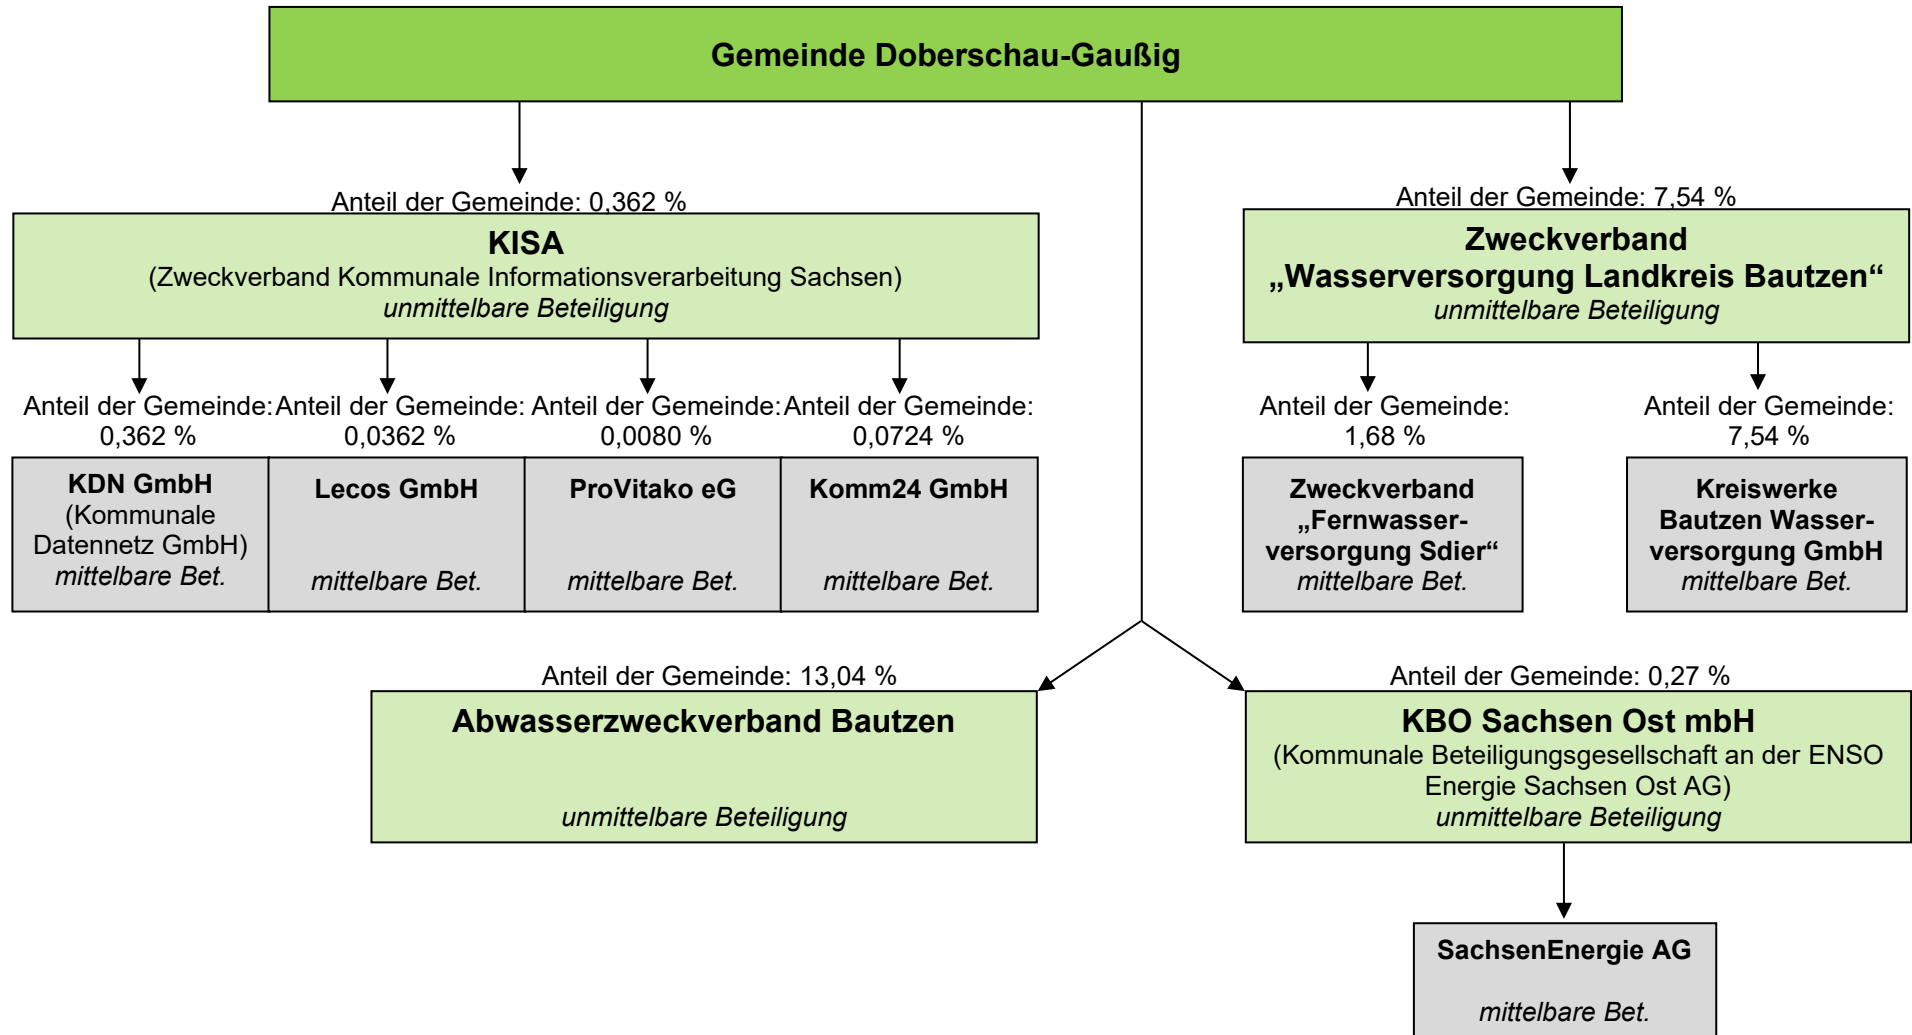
Gemeinde Doberschau-Gaußig

Anteil der Gemeinde: 0,362 %

KISA
(Zweckverband Kommunale Informationsverarbeitung Sachsen)
unmittelbare Beteiligung

Anteil der Gemeinde: 0,362 %

KDN GmbH (Kommunale Datennetz GmbH) mittelbare Bet.

Anteil der Gemeinde: 0,0362 %

Lecos GmbH

mittelbare Bet.

Anteil der Gemeinde: 0,0080 %

ProVitako eG

mittelbare Bet.

Anteil der Gemeinde: 0,0724 %

Komm24 GmbH

mittelbare Bet.

Anteil der Gemeinde: 7,54 %

Zweckverband „Wasserversorgung Landkreis Bautzen“
unmittelbare Beteiligung

Anteil der Gemeinde: 1,68 %

Zweckverband „Fernwasserversorgung Sdier“ mittelbare Bet.

Anteil der Gemeinde: 7,54 %

Kreiswerke Bautzen Wasserversorgung GmbH mittelbare Bet.

Anteil der Gemeinde: 13,04 %

Abwasserzweckverband Bautzen

unmittelbare Beteiligung

Anteil der Gemeinde: 0,27 %

KBO Sachsen Ost mbH
(Kommunale Beteiligungsgesellschaft an der ENSO Energie Sachsen Ost AG)
unmittelbare Beteiligung

SachsenEnergie AG

mittelbare Bet.